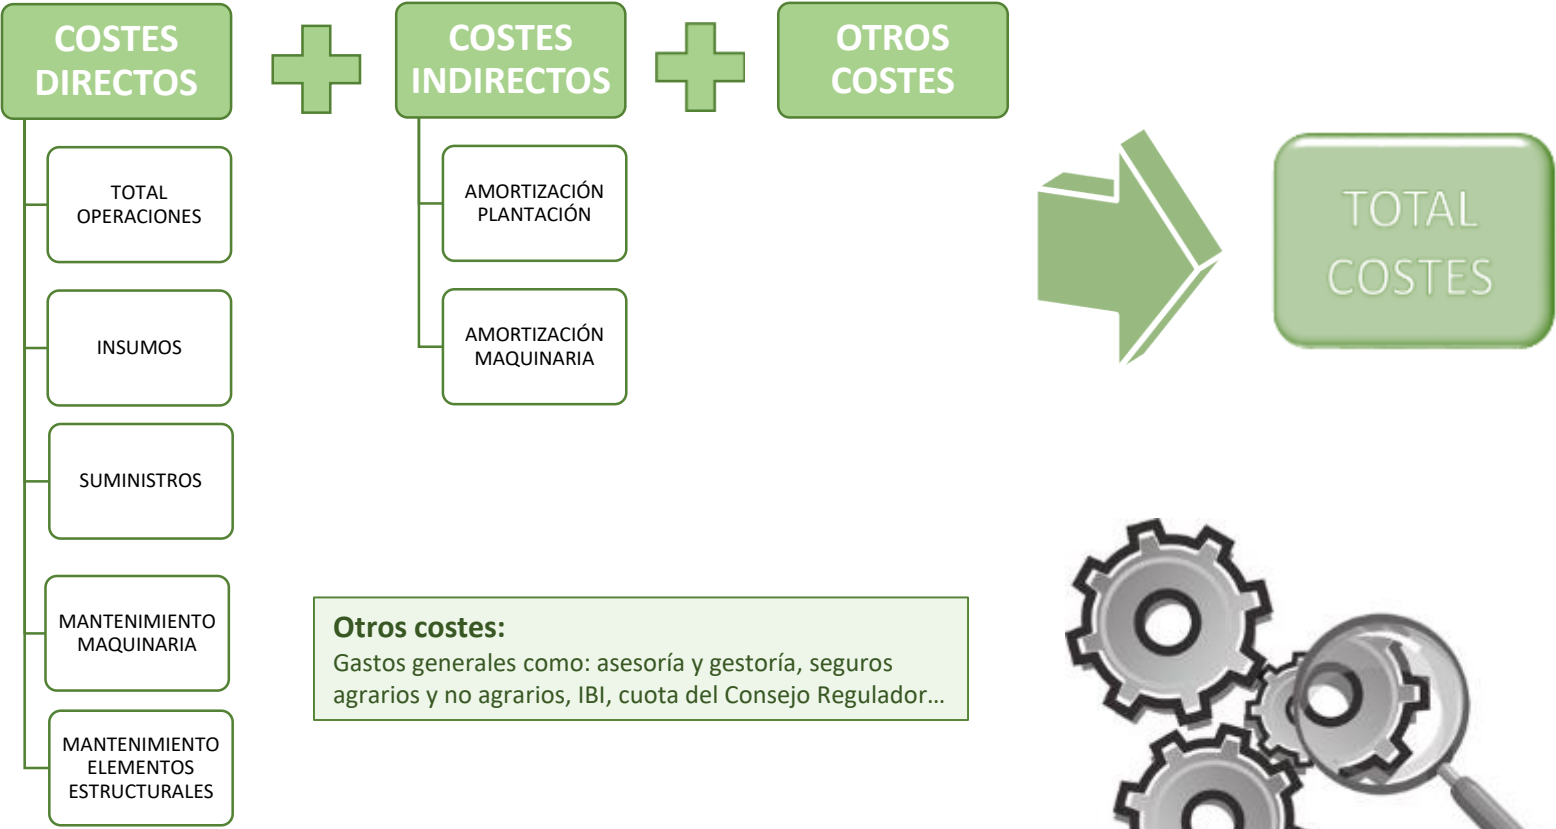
COSTES DIRECTOS

COSTES INDIRECTOS

OTROS COSTES

TOTAL OPERACIONES

INSUMOS

SUMINISTROS

MANTENIMIENTO MAQUINARIA

MANTENIMIENTO ELEMENTOS ESTRUCTURALES

AMORTIZACIÓN PLANTACIÓN

AMORTIZACIÓN MAQUINARIA

TOTAL COSTES

**Otros costes:**
Gastos generales como: asesoría y gestoría, seguros agrarios y no agrarios, IBI, cuota del Consejo Regulador…